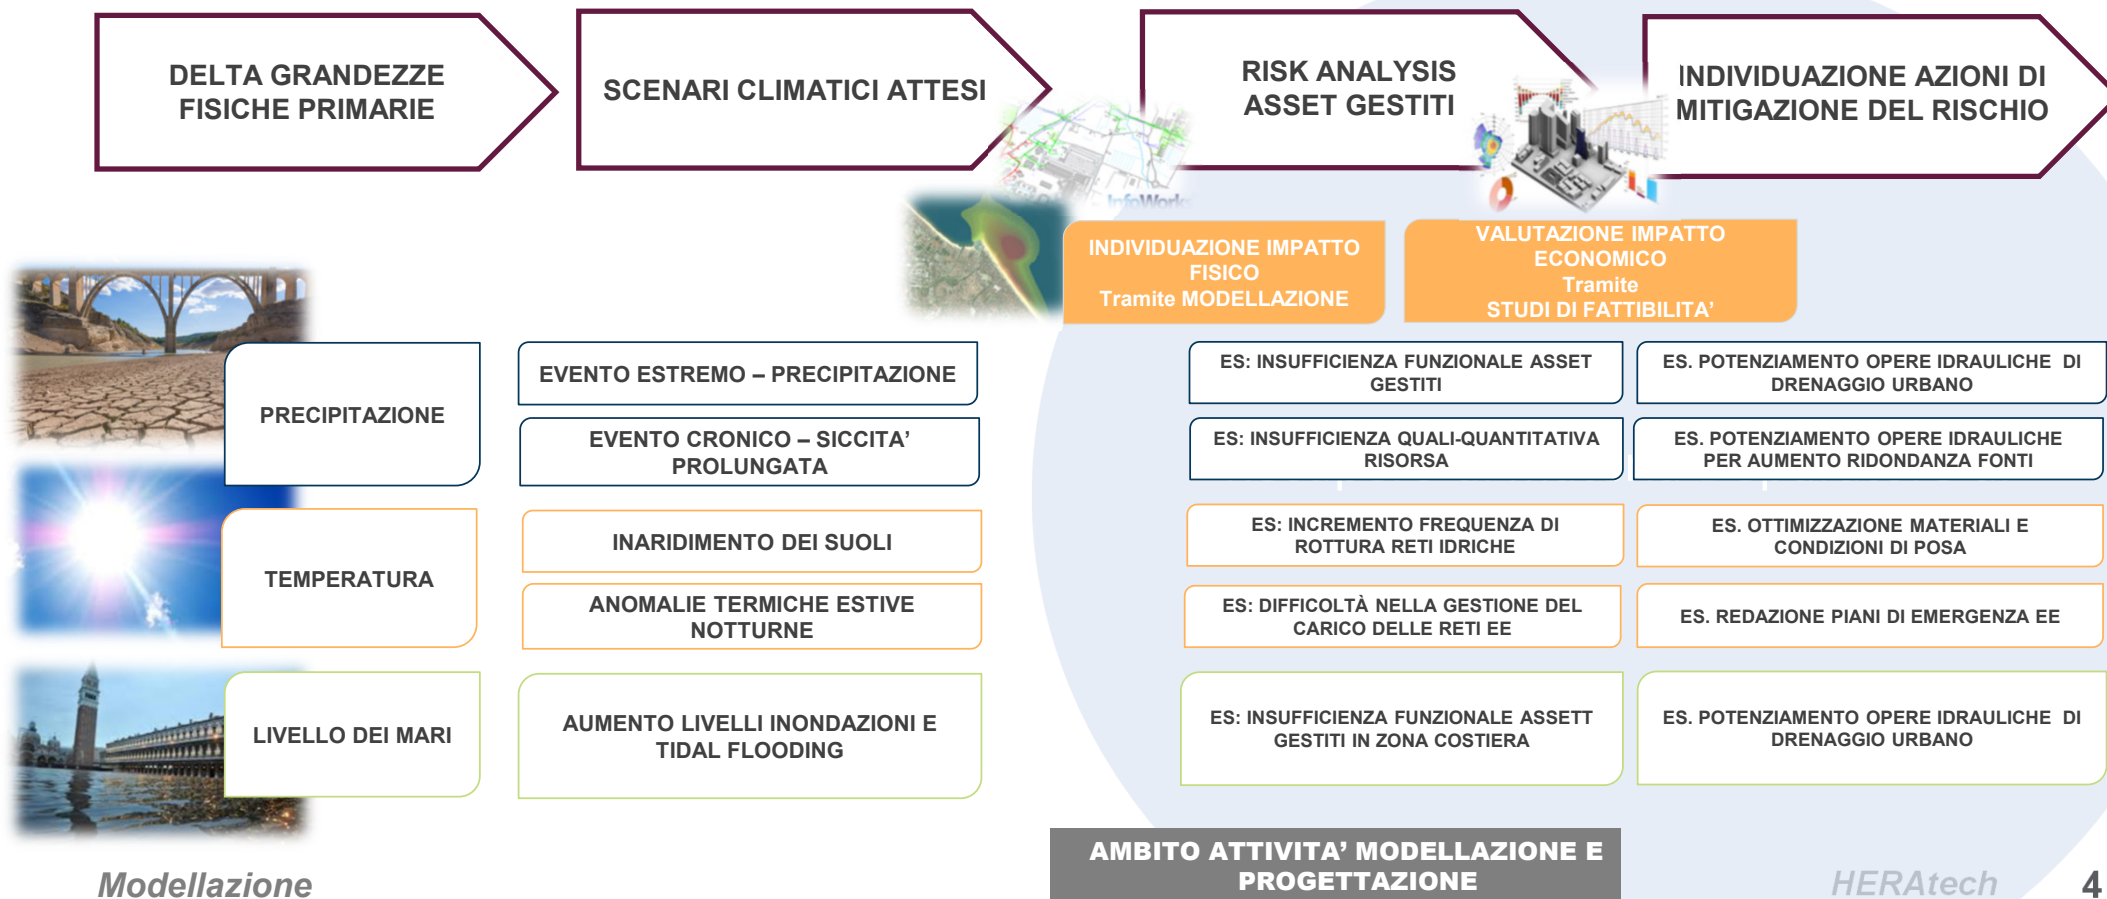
DELTA GRANDEZZE FISICHE PRIMARIE

SCENARI CLIMATICI ATTESI

RISK ANALYSIS ASSET GESTITI

INDIVIDUAZIONE AZIONI DI MITIGAZIONE DEL RISCHIO

INDIVIDUAZIONE IMPATTO FISICO Tramite MODELLAZIONE

VALUTAZIONE IMPATTO ECONOMICO Tramite STUDI DI FATTIBILITA'

PRECIPITAZIONE

EVENTO ESTREMO – PRECIPITAZIONE

EVENTO CRONICO – SICCITA' PROLUNGATA

ES: INSUFFICIENZA FUNZIONALE ASSET GESTITI

ES. POTENZIAMENTO OPERE IDRAULICHE DI DRENAGGIO URBANO

ES: INSUFFICIENZA QUALI-QUANTITATIVA RISORSA

ES. POTENZIAMENTO OPERE IDRAULICHE PER AUMENTO RIDONDANZA FONTI

TEMPERATURA

INARIDIMENTO DEI SUOLI

ANOMALIE TERMICHE ESTIVE NOTTURNE

ES: INCREMENTO FREQUENZA DI ROTTURA RETI IDRICHE

ES. OTTIMIZZAZIONE MATERIALI E CONDIZIONI DI POSA

ES: DIFFICOLTÀ NELLA GESTIONE DEL CARICO DELLE RETI EE

ES. REDAZIONE PIANI DI EMERGENZA EE

LIVELLO DEI MARI

AUMENTO LIVELLI INONDAZIONI E TIDAL FLOODING

ES: INSUFFICIENZA FUNZIONALE ASSETT GESTITI IN ZONA COSTIERA

ES. POTENZIAMENTO OPERE IDRAULICHE DI DRENAGGIO URBANO

AMBITO ATTIVITA' MODELLAZIONE E PROGETTAZIONE

Modellazione

HERAtech

4